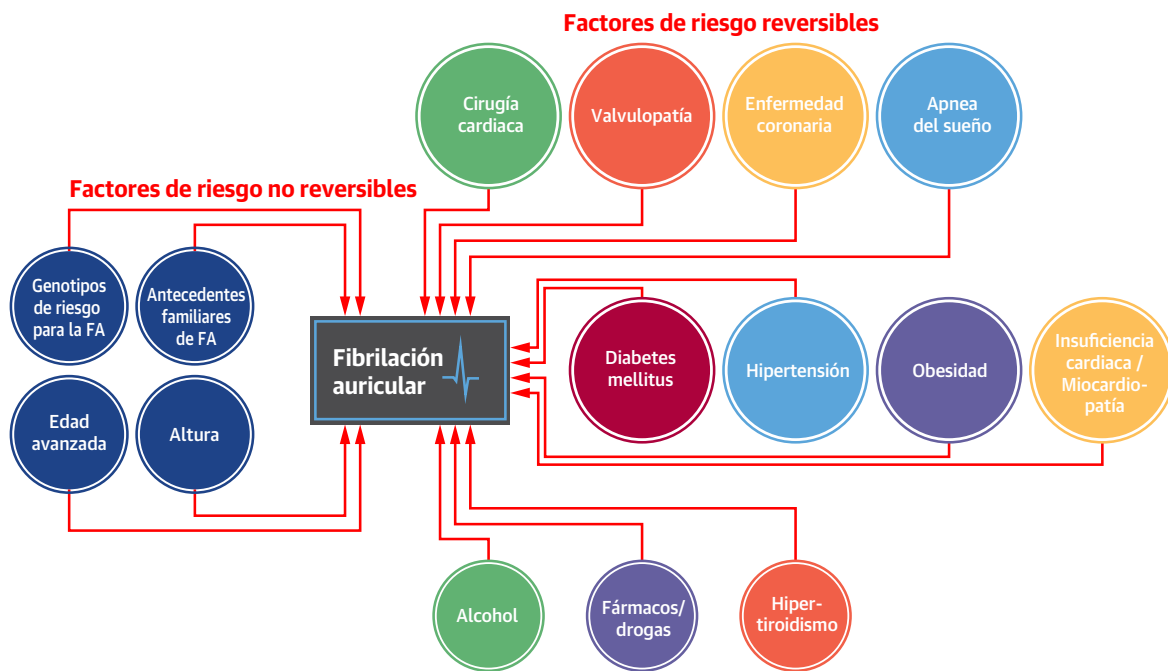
Factores de riesgo reversibles

Cirugía cardiaca

Valvulopatía

Enfermedad coronaria

Apnea del sueño

Factores de riesgo no reversibles

Genotipos de riesgo para la FA

Antecedentes familiares de FA

Edad avanzada

Altura

Fibrilación auricular

Diabetes mellitus

Hipertensión

Obesidad

Insuficiencia cardiaca / Miocardiopatía

Alcohol

Fármacos/ drogas

Hipertiroidismo